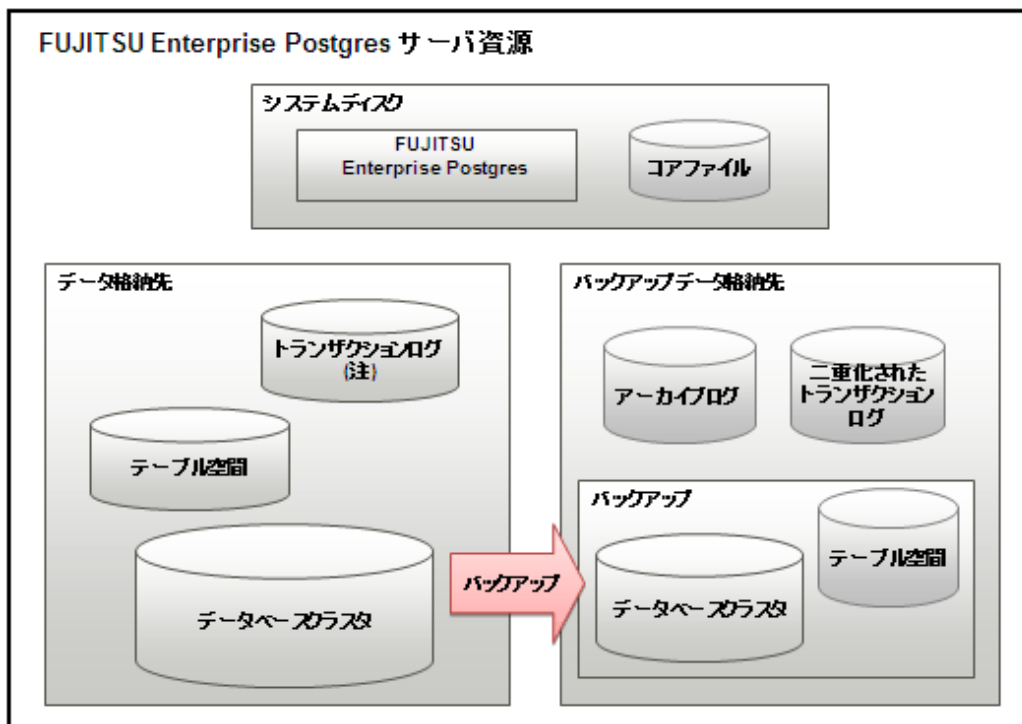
FUJITSU Enterprise Postgres サーバ資源

システムディスク

FUJITSU Enterprise Postgres

コアファイル

データ格納先

トランザクションログ (注)

テーブル空間

データベースクラスタ

バックアップ

バックアップデータ格納先

アーカイブログ

二重化されたトランザクションログ

バックアップ

テーブル空間

データベースクラスタ